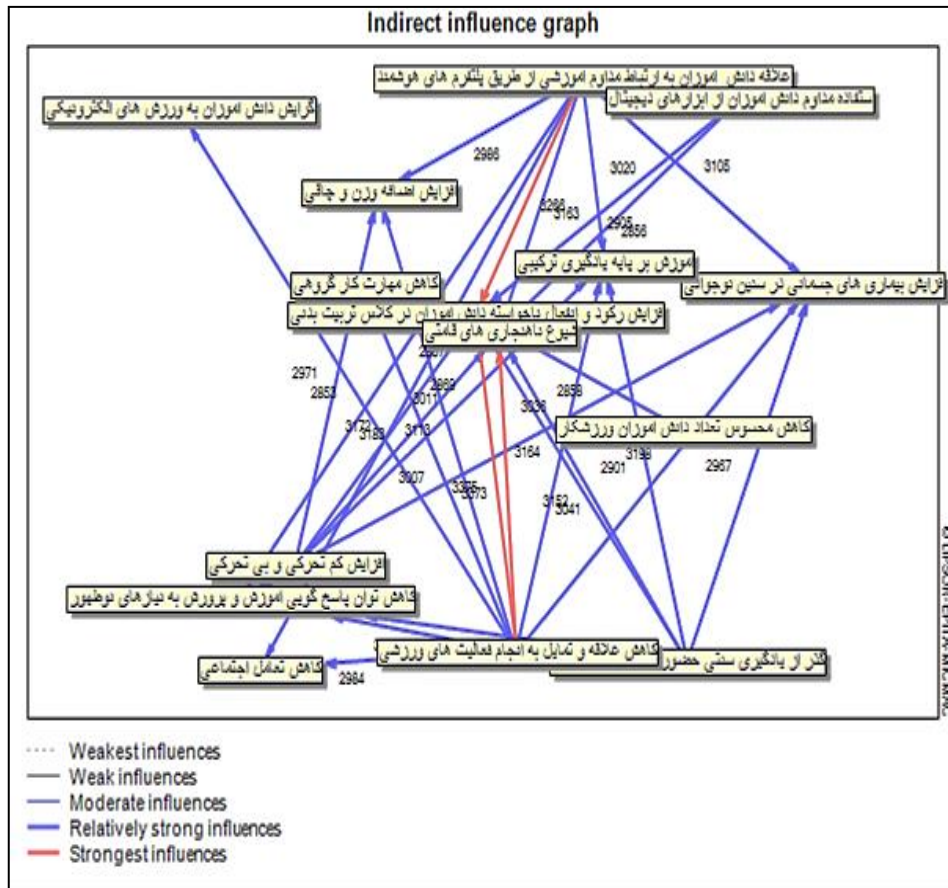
Indirect influence graph

علاقه دانش آموزان به ارتباط مداوم آموزشی از طریق پلتفرم های هوشمند

استفاده مداوم دانش آموزان از ابزارهای دیجیتال

افزایش دانش آموزان به ورزش های الکترونیکی

افزایش اضافه وزن و چاقی

کاهش مهارت کار گروهی

آموزش بر پایه یادگیری ترکیبی

افزایش بیماری های جسمانی در سنین نوجوانی

افزایش رکود و انفعال ناخواسته دانش آموزان در کلاس تربیت بدنی

شیوع ناهنجاری های قامتی

کاهش محسوس تعداد دانش آموزان ورزشکار

افزایش کم تحرکی و بی تحرکی

کاهش توان پاسخ گویی آموزش و پرورش به نیازهای نوظهور

کاهش علاقه و تمایل به انجام فعالیت های ورزشی

گذر از یادگیری سنتی حضوری

کاهش تعامل اجتماعی

2966 3020 3105 3286 3163 2905 2856 2971 2853 2987 2962 3017 3172 3183 3113 2859 3036 3164 3198 2901 2967 3007 3376 3373 3152 3041 2984

© LIPSOR-EPITA-MICMAC

Weakest influences
Weak influences
Moderate influences
Relatively strong influences
Strongest influences